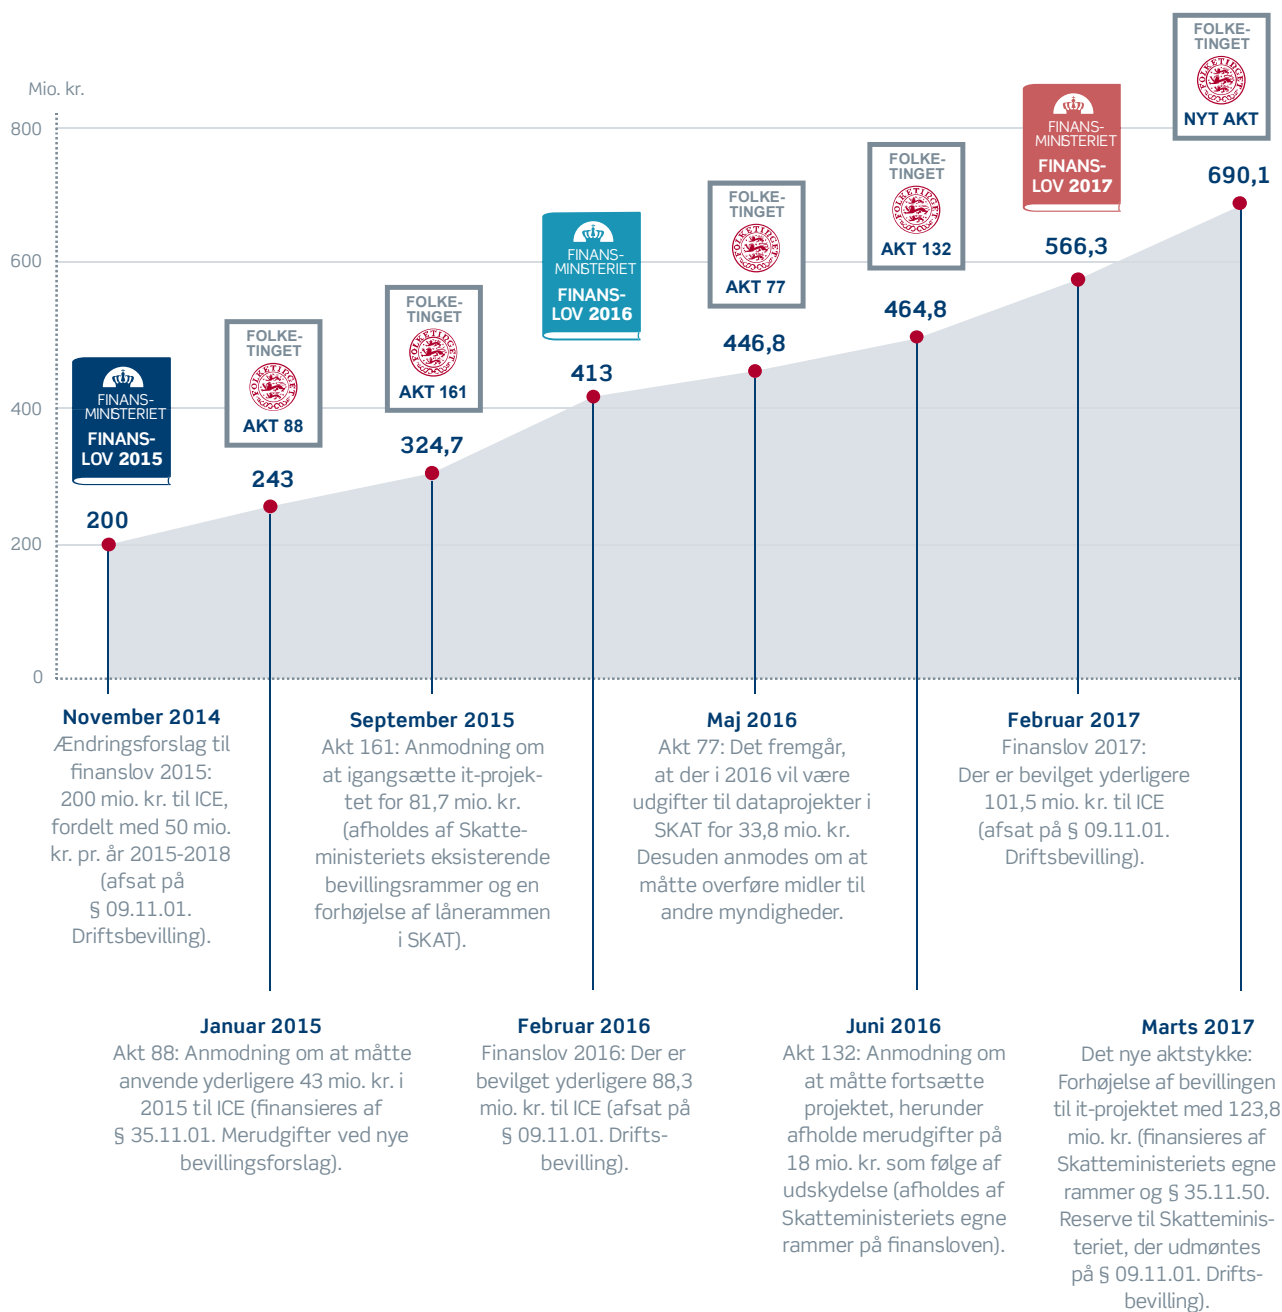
Mio. kr.

800

600

400

200

0

FINANS-MINISTERIET
FINANS-LOV 2015

200

FOLKE-TINGET
FOLKETINGET
AKT 88

243

FOLKE-TINGET
FOLKETINGET
AKT 161

324,7

FINANS-MINISTERIET
FINANS-LOV 2016

413

FOLKE-TINGET
FOLKETINGET
AKT 77

446,8

FOLKE-TINGET
FOLKETINGET
AKT 132

464,8

FINANS-MINISTERIET
FINANS-LOV 2017

566,3

FOLKE-TINGET
FOLKETINGET
NYT AKT

690,1

November 2014
Ændringsforslag til finanslov 2015: 200 mio. kr. til ICE, fordelt med 50 mio. kr. pr. år 2015-2018 (afsat på § 09.11.01. Driftsbevilling).

September 2015
Akt 161: Anmodning om at igangsætte it-projektet for 81,7 mio. kr. (afholdes af Skatteministeriets eksisterende bevillingsrammer og en forhøjelse af lånerammen i SKAT).

Maj 2016
Akt 77: Det fremgår, at der i 2016 vil være udgifter til dataprojekter i SKAT for 33,8 mio. kr. Desuden anmodes om at måtte overføre midler til andre myndigheder.

Februar 2017
Finanslov 2017: Der er bevilget yderligere 101,5 mio. kr. til ICE (afsat på § 09.11.01. Driftsbevilling).

Januar 2015
Akt 88: Anmodning om at måtte anvende yderligere 43 mio. kr. i 2015 til ICE (finansieres af § 35.11.01. Merudgifter ved nye bevillingsforslag).

Februar 2016
Finanslov 2016: Der er bevilget yderligere 88,3 mio. kr. til ICE (afsat på § 09.11.01. Driftsbevilling).

Juni 2016
Akt 132: Anmodning om at måtte fortsætte projektet, herunder afholde merudgifter på 18 mio. kr. som følge af udskydelse (afholdes af Skatteministeriets egne rammer på finansloven).

Marts 2017
Det nye aktstykke: Forhøjelse af bevillingen til it-projektet med 123,8 mio. kr. (finansieres af Skatteministeriets egne rammer og § 35.11.50. Reserve til Skatteministeriet, der udmøntes på § 09.11.01. Driftsbevilling).